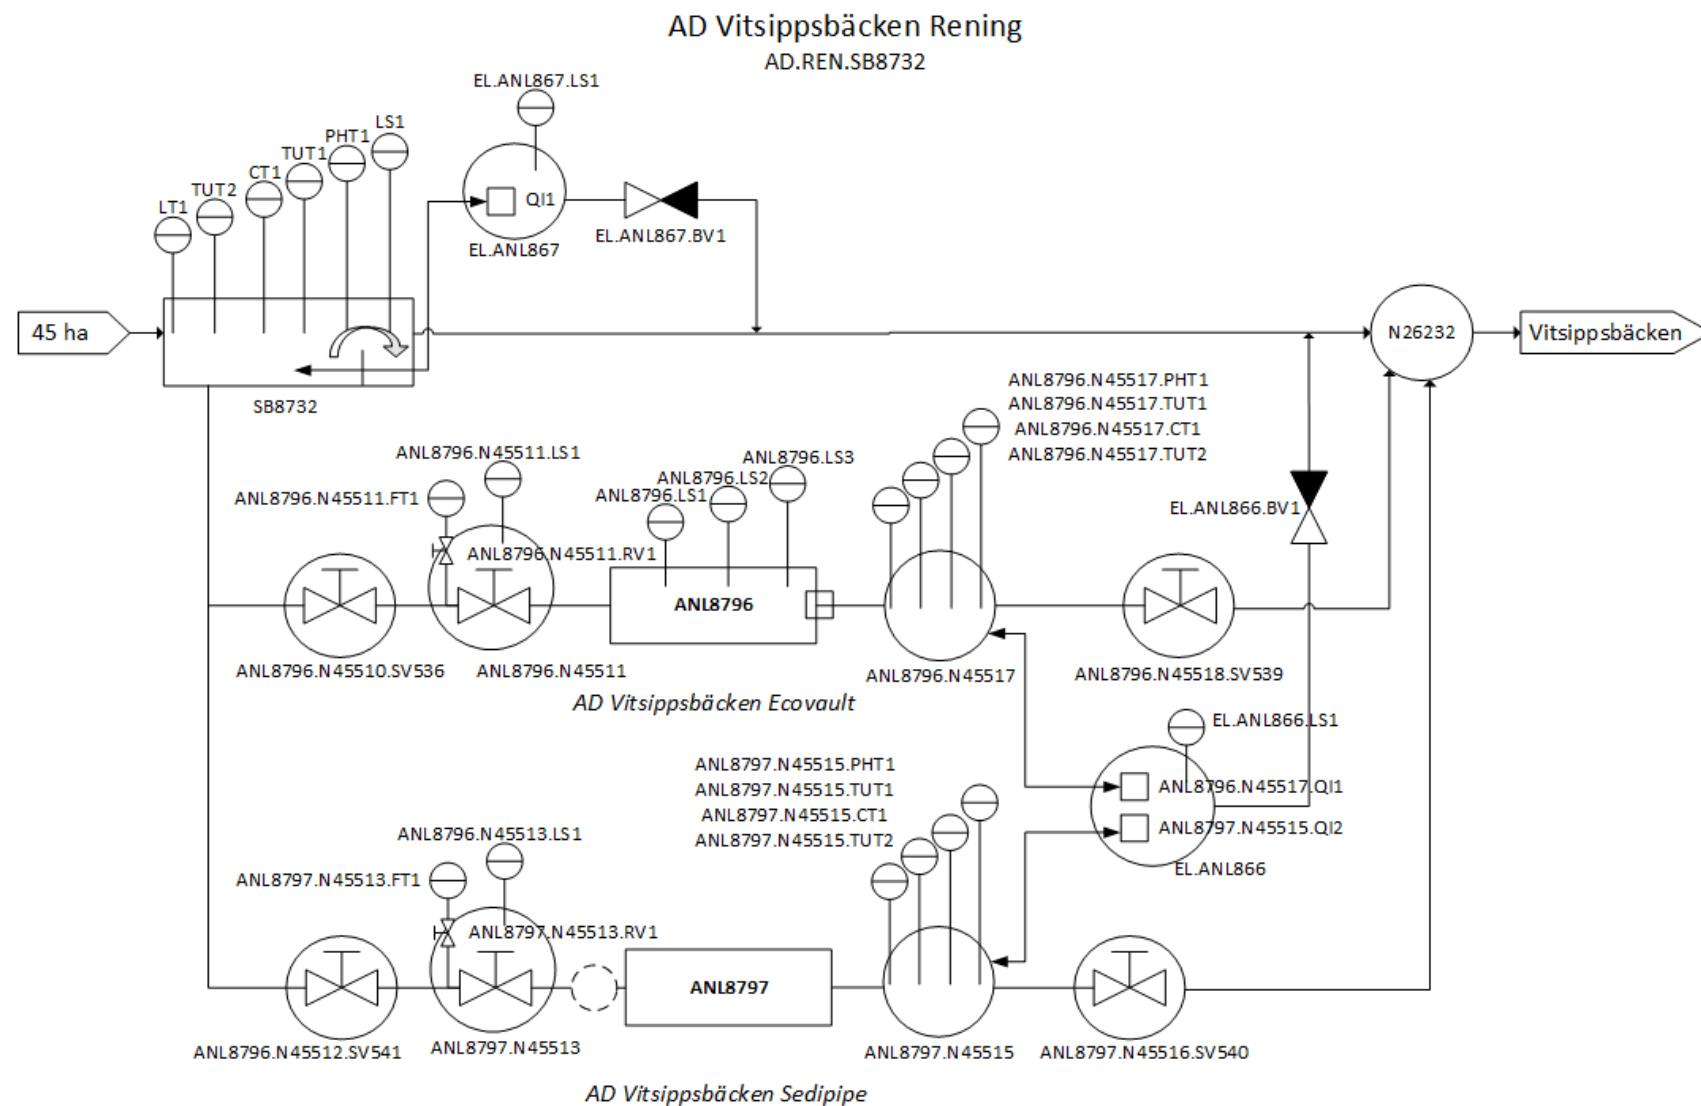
AD Vitsippsbäcken Rening
AD.REN.SB8732

EL.ANL867.LS1
PHT1
LS1
TUT1
CT1
TUT2
LT1
QI1
EL.ANL867
EL.ANL867.BV1

45 ha
SB8732
N26232
Vitsippsbäcken

ANL8796.N45517.PHT1
ANL8796.N45517.TUT1
ANL8796.N45517.CT1
ANL8796.N45517.TUT2

ANL8796.N45511.LS1
ANL8796.LS3
ANL8796.LS2
ANL8796.N45511.FT1
ANL8796.LS1
EL.ANL866.BV1
ANL8796.N45511.RV1
ANL8796
ANL8796.N45510.SV536
ANL8796.N45511
ANL8796.N45517
ANL8796.N45518.SV539
AD Vitsippsbäcken Ecovault

EL.ANL866.LS1
ANL8797.N45515.PHT1
ANL8797.N45515.TUT1
ANL8797.N45515.CT1
ANL8797.N45515.TUT2
ANL8796.N45517.QI1
ANL8797.N45515.QI2
EL.ANL866

ANL8796.N45513.LS1
ANL8797.N45513.FT1
ANL8797.N45513.RV1
ANL8797
ANL8796.N45512.SV541
ANL8797.N45513
ANL8797.N45515
ANL8797.N45516.SV540

AD Vitsippsbäcken Sedipipe